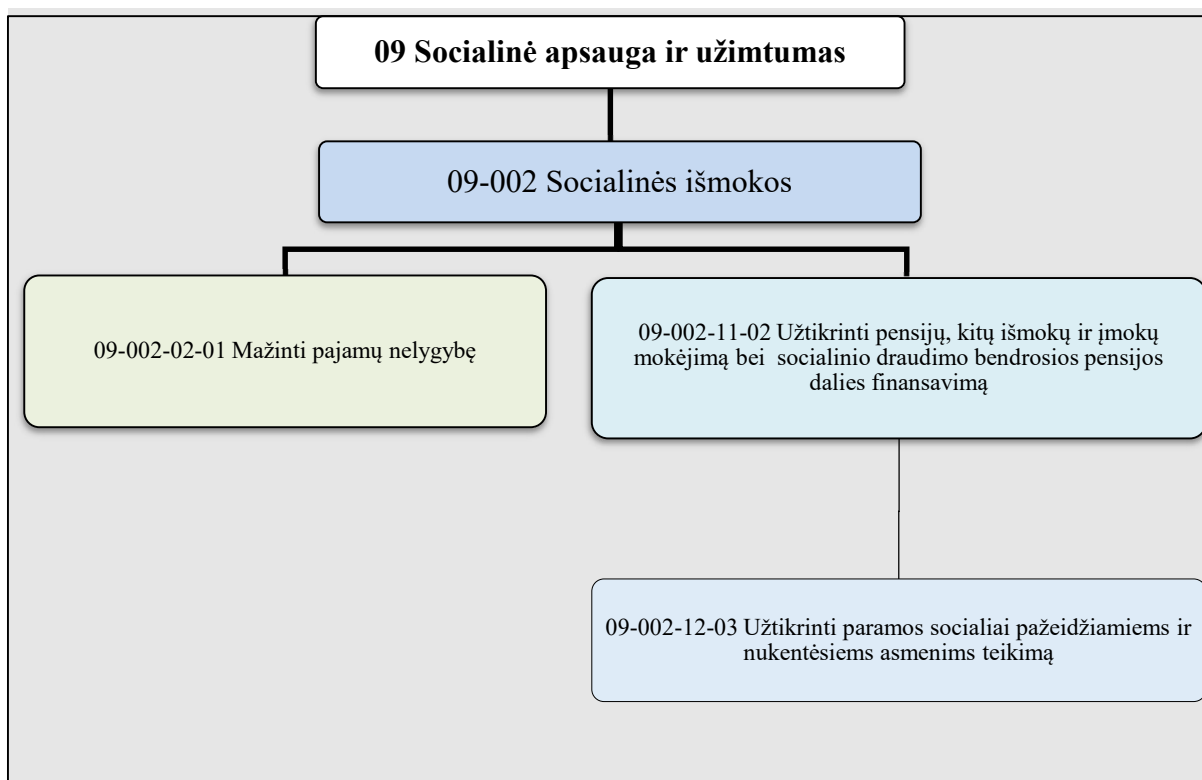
09 Socialinė apsauga ir užimtumas

09-002 Socialinės išmokos

09-002-02-01 Mažinti pajamų nelygybę

09-002-11-02 Užtikrinti pensijų, kitų išmokų ir įmokų mokėjimą bei socialinio draudimo bendrosios pensijos dalies finansavimą

09-002-12-03 Užtikrinti paramos socialiai pažeidžiamiems ir nukentėsiems asmenims teikimą